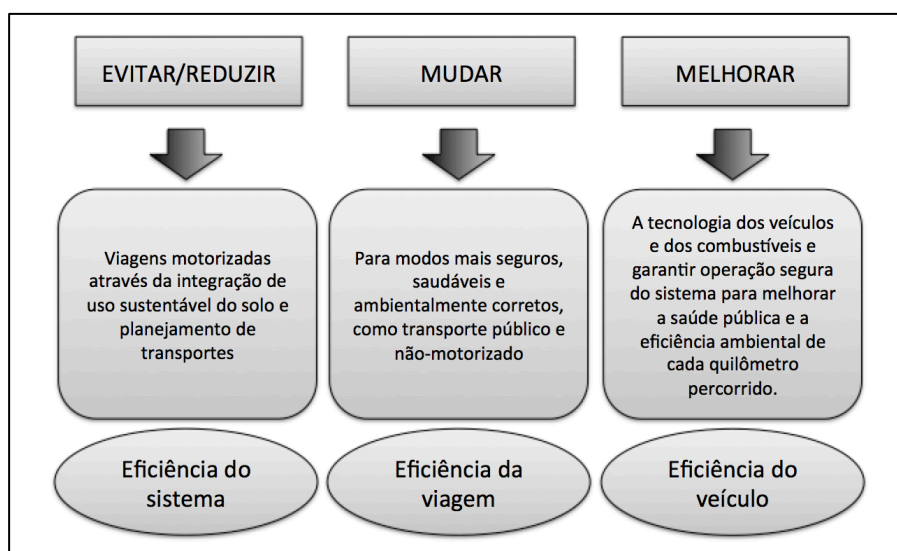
EVITAR/REDUZIR

Viagens motorizadas através da integração de uso sustentável do solo e planejamento de transportes

Eficiência do sistema

MUDAR

Para modos mais seguros, saudáveis e ambientalmente corretos, como transporte público e não-motorizado

Eficiência da viagem

MELHORAR

A tecnologia dos veículos e dos combustíveis e garantir operação segura do sistema para melhorar a saúde pública e a eficiência ambiental de cada quilômetro percorrido.

Eficiência do veículo